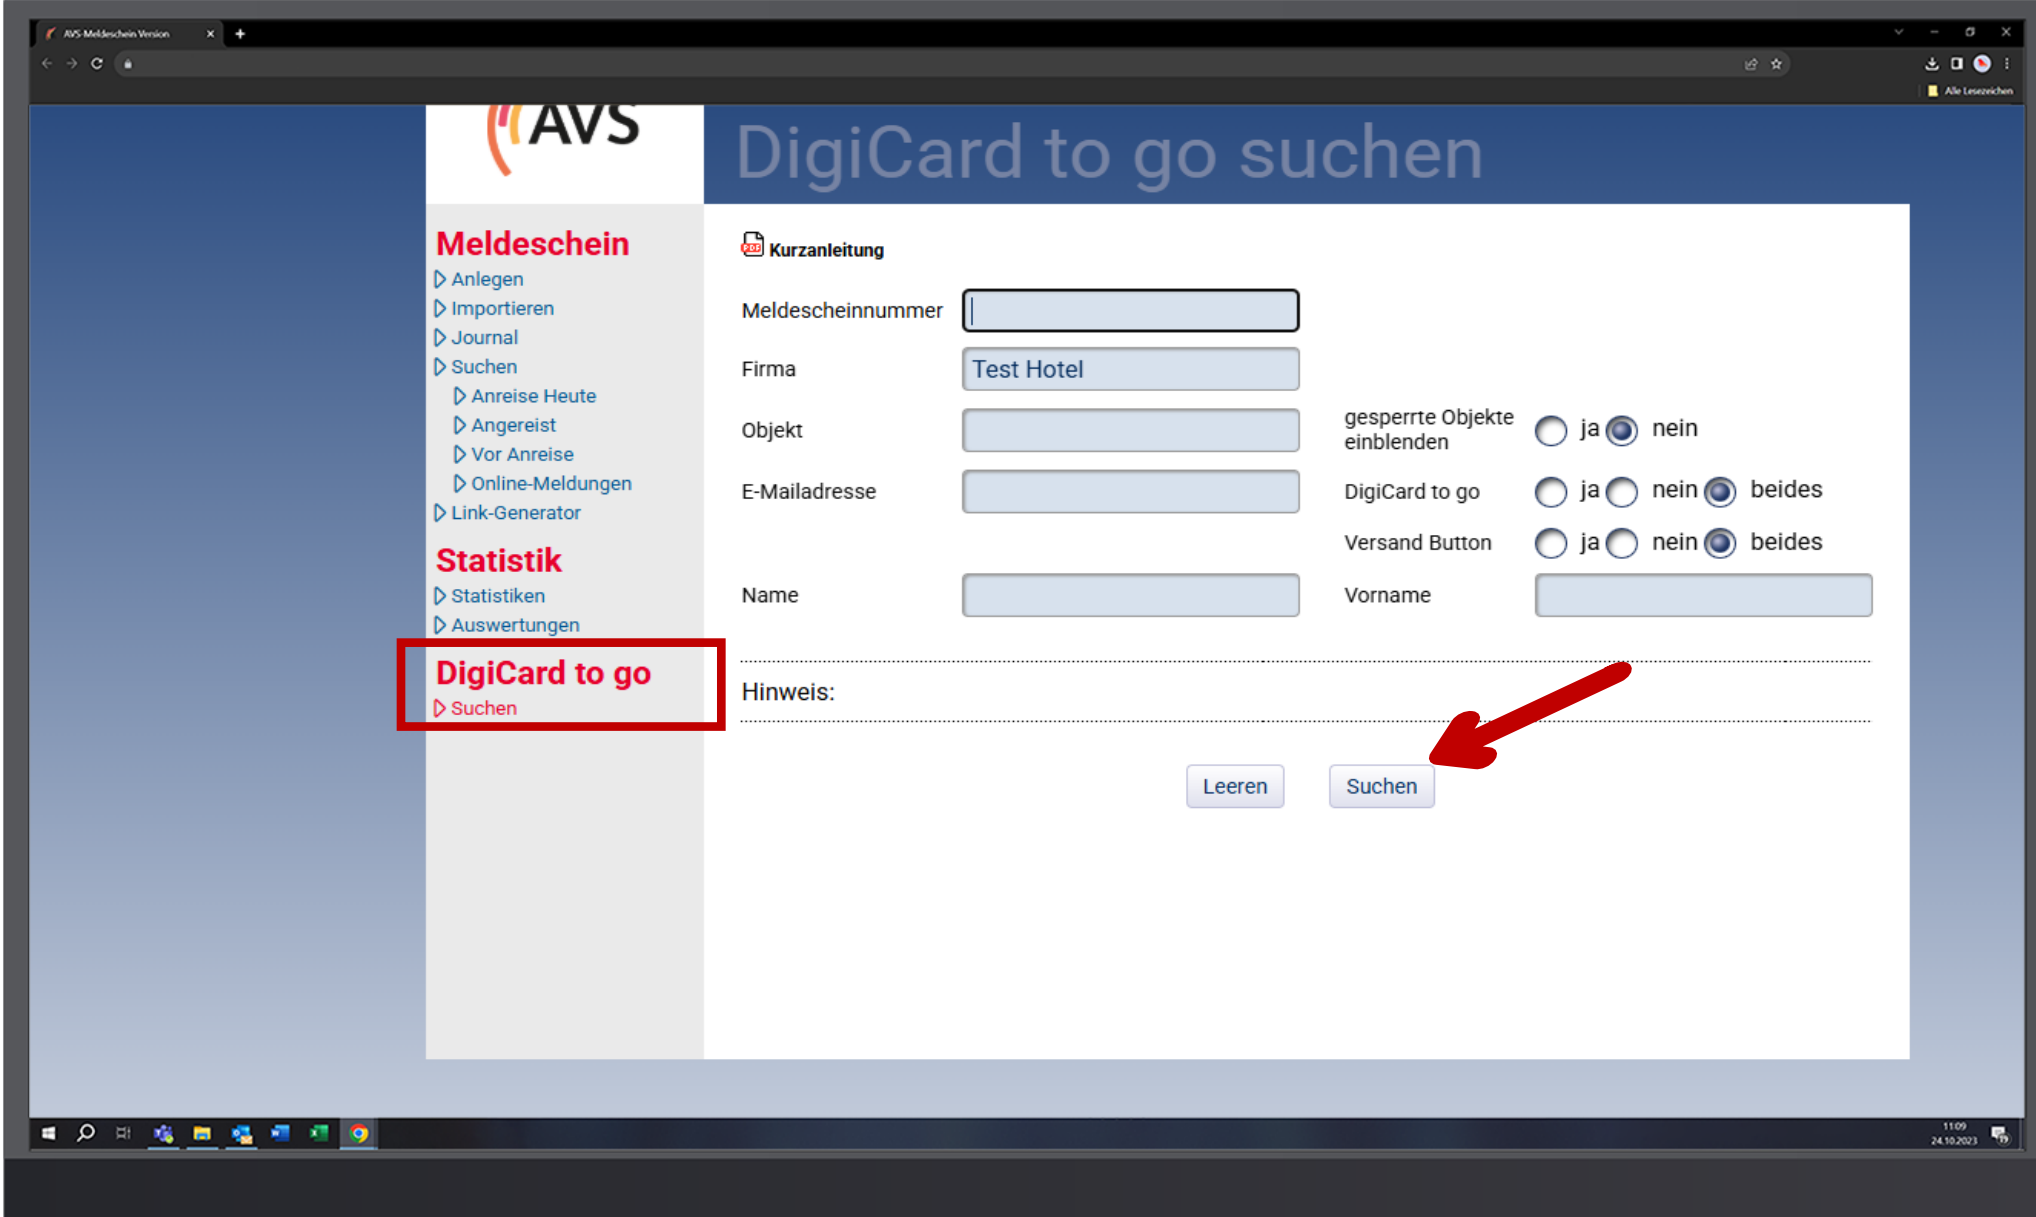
AVS Meldeschein Version

Alle Lesezeichen

AVS

DigiCard to go suchen

Meldeschein
Anlegen
Importieren
Journal
Suchen
Anreise Heute
Angereist
Vor Anreise
Online-Meldungen
Link-Generator

Statistik
Statistiken
Auswertungen

DigiCard to go
Suchen

Kurzanleitung

Meldescheinnummer

Firma Test Hotel

Objekt

gesperrte Objekte einblenden ja nein

E-Mailadresse

DigiCard to go ja nein beides

Versand Button ja nein beides

Name

Vorname

Hinweis:

Leeren Suchen

11:09
24.10.2023